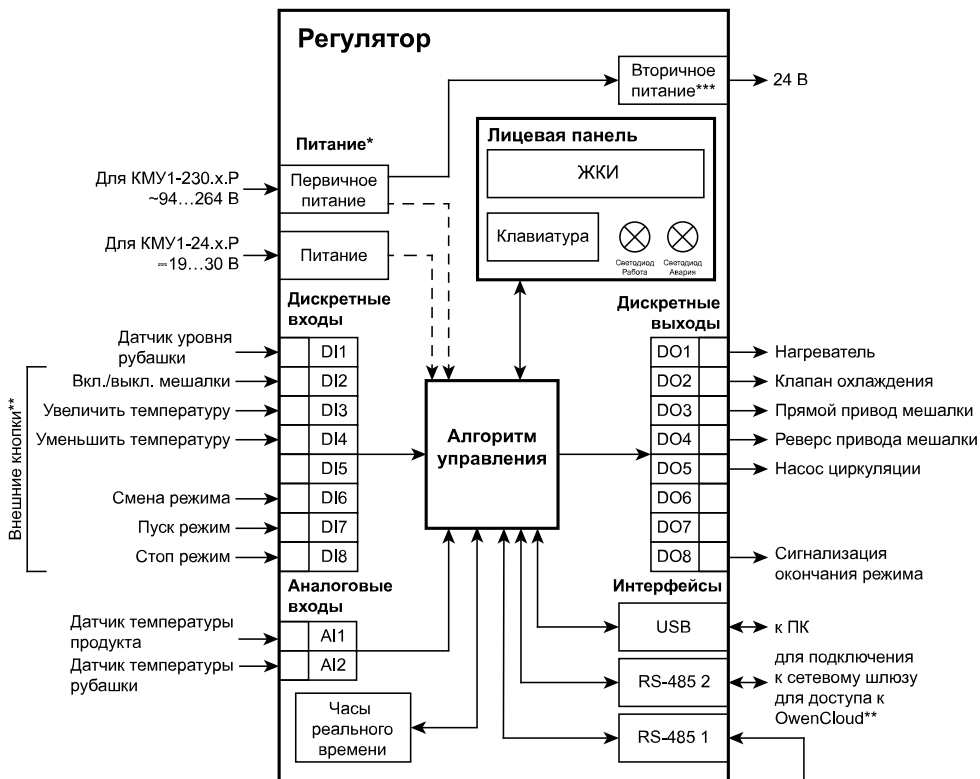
Регулятор

Вторичное питание***

24 В

Питание*

Лицевая панель

ЖКИ

Клавиатура

Светодиод Работа

Светодиод Авария

Для КМУ1-230.х.Р ~94…264 В

Первичное питание

Для КМУ1-24.х.Р ⎓19…30 В

Питание

Дискретные входы

Датчик уровня рубашки

DI1

Вкл./выкл. мешалки

DI2

Увеличить температуру

DI3

Уменьшить температуру

DI4

DI5

Смена режима

DI6

Пуск режим

DI7

Стоп режим

DI8

Внешние кнопки**

Алгоритм управления

Дискретные выходы

DO1

Нагреватель

DO2

Клапан охлаждения

DO3

Прямой привод мешалки

DO4

Реверс привода мешалки

DO5

Насос циркуляции

DO6

DO7

DO8

Сигнализация окончания режима

Аналоговые входы

Датчик температуры продукта

AI1

Датчик температуры рубашки

AI2

Интерфейсы

USB

к ПК

RS-485 2

для подключения к сетевому шлюзу для доступа к OwenCloud**

Часы реального времени

RS-485 1